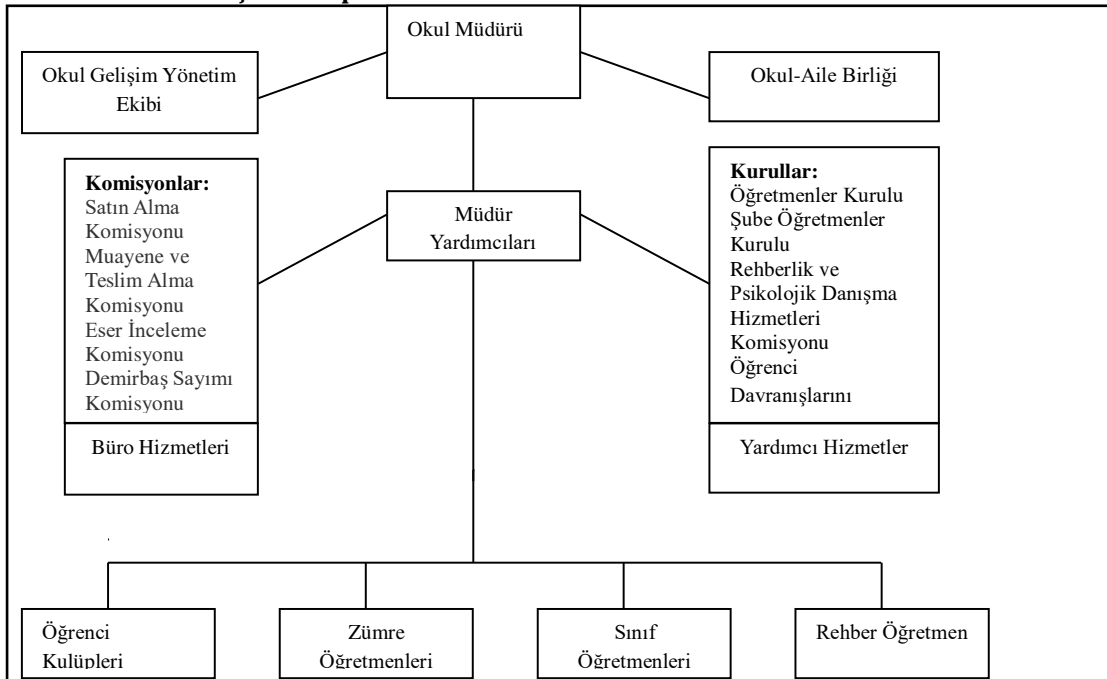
Okul Müdürü

Okul Gelişim Yönetim Ekibi

Okul-Aile Birliği

Komisyonlar:
Satın Alma Komisyonu
Muayene ve Teslim Alma Komisyonu
Eser İnceleme Komisyonu
Demirbaş Sayımı Komisyonu

Büro Hizmetleri

Müdür Yardımcıları

Kurullar:
Öğretmenler Kurulu
Şube Öğretmenler Kurulu
Rehberlik ve Psikolojik Danışma Hizmetleri Komisyonu
Öğrenci Davranışlarını

Yardımcı Hizmetler

Öğrenci Kulüpleri

Zümre Öğretmenleri

Sınıf Öğretmenleri

Rehber Öğretmen